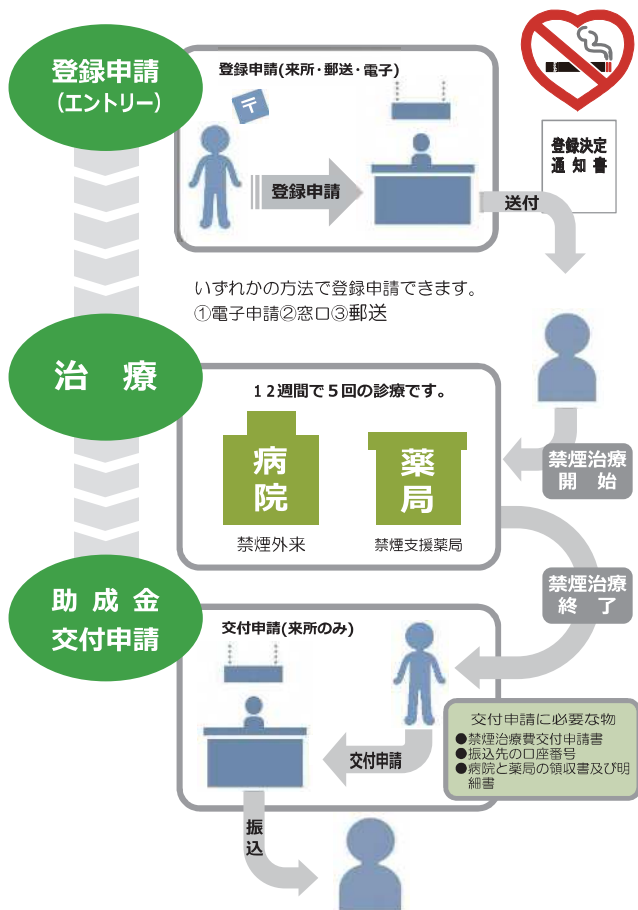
登録申請
(エントリー)

登録申請(来所・郵送・電子)

〒

登録申請

登録決定
通知書

送付

いずれかの方法で登録申請できます。
①電子申請②窓口③郵送

治　療

12週間で5回の診療です。

病
院

禁煙外来

薬
局

禁煙支援薬局

禁煙治療
開　始

禁煙治療
終　了

助成金
交付申請

交付申請(来所のみ)

交付申請

交付申請に必要な物
●禁煙治療費交付申請書
●振込先の口座番号
●病院と薬局の領収書及び明細書

振
込